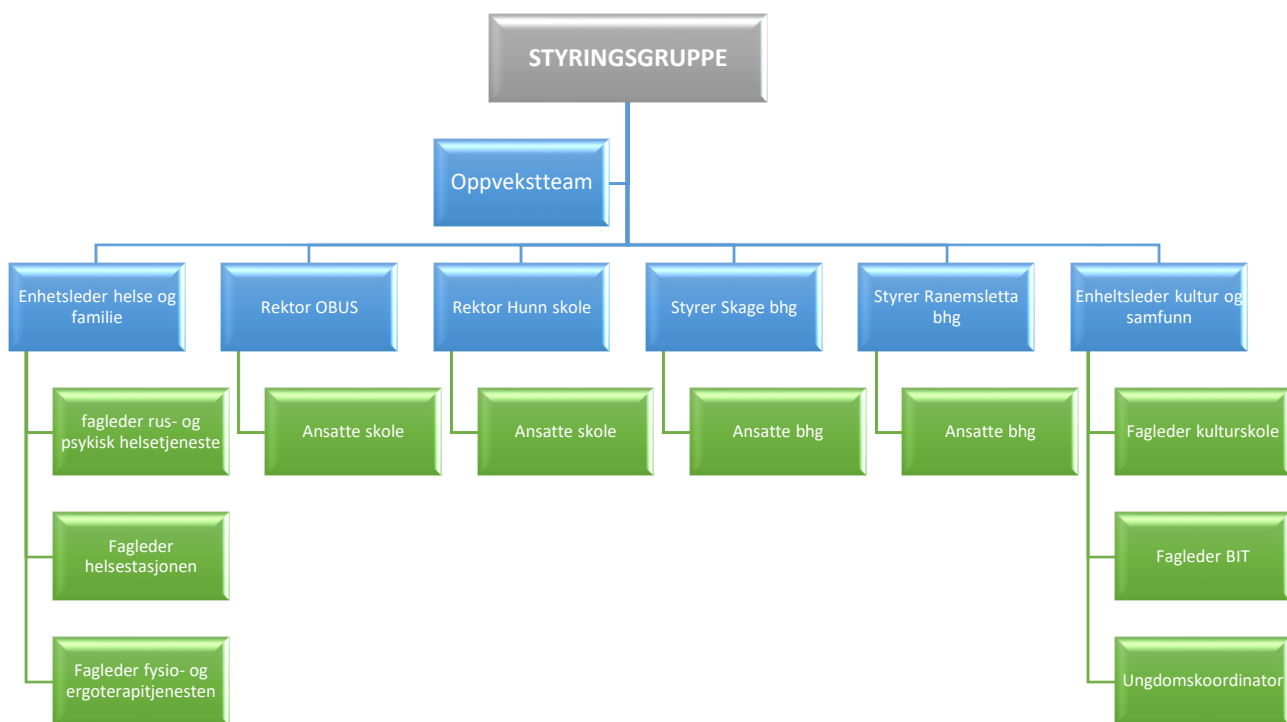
STYRINGSGRUPPE

Oppvekstteam

Enhetsleder helse og familie

fagleder rus- og psykisk helsetjeneste

Fagleder helsestasjonen

Fagleder fysio- og ergoterapitjenesten

Rektor OBUS

Ansatte skole

Rektor Hunn skole

Ansatte skole

Styrer Skage bhg

Ansatte bhg

Styrer Ranemsletta bhg

Ansatte bhg

Enheltsleder kultur og samfunn

Fagleder kulturskole

Fagleder BIT

Ungdomskoordinator